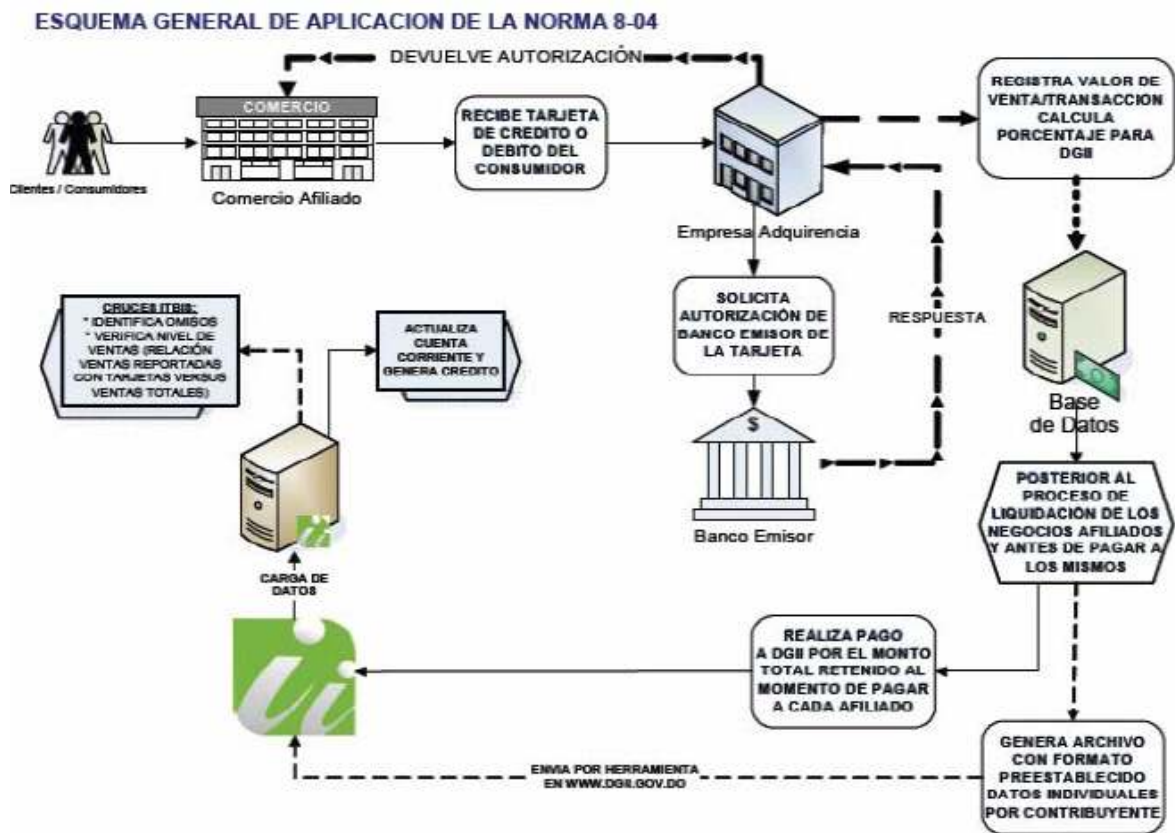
ESQUEMA GENERAL DE APLICACION DE LA NORMA 8-04

DEVUELVE AUTORIZACIÓN

COMERCIO

Clientes / Consumidores

Comercio Afiliado

RECIBE TARJETA DE CREDITO O DEBITO DEL CONSUMIDOR

Empresa Adquirencia

REGISTRA VALOR DE VENTA/TRANSACCION CALCULA PORCENTAJE PARA DGII

SOLICITA AUTORIZACIÓN DE BANCO EMISOR DE LA TARJETA

RESPUESTA

$

Banco Emisor

Base de Datos

CRUCES ITBIS:
* IDENTIFICA OMISOS
* VERIFICA NIVEL DE VENTAS (RELACIÓN VENTAS REPORTADAS CON TARJETAS VERSUS VENTAS TOTALES)

ACTUALIZA CUENTA CORRIENTE Y GENERA CREDITO

CARGA DE DATOS

POSTERIOR AL PROCESO DE LIQUIDACIÓN DE LOS NEGOCIOS AFILIADOS Y ANTES DE PAGAR A LOS MISMOS

REALIZA PAGO A DGII POR EL MONTO TOTAL RETENIDO AL MOMENTO DE PAGAR A CADA AFILIADO

ENVIA POR HERRAMIENTA EN WWW.DGII.GOV.DO

GENERA ARCHIVO CON FORMATO PREESTABLECIDO DATOS INDIVIDUALES POR CONTRIBUYENTE